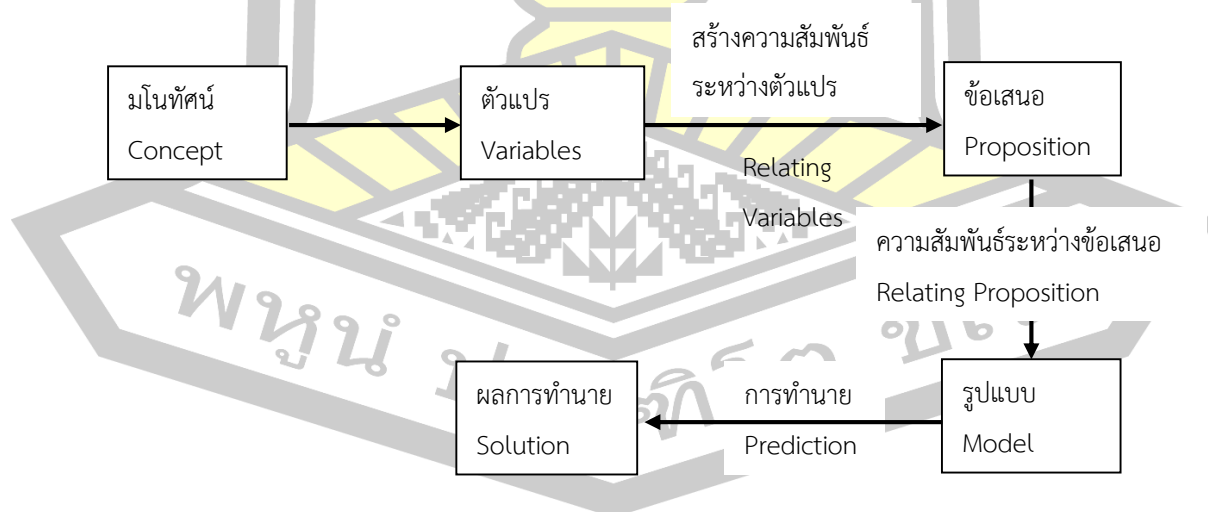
มโนทัศน์
Concept

ตัวแปร
Variables

สร้างความสัมพันธ์ระหว่างตัวแปร

Relating Variables

ข้อเสนอ
Proposition

ความสัมพันธ์ระหว่างข้อเสนอ
Relating Proposition

รูปแบบ
Model

การทำนาย
Prediction

ผลการทำนาย
Solution

พหูน ปก ชีว